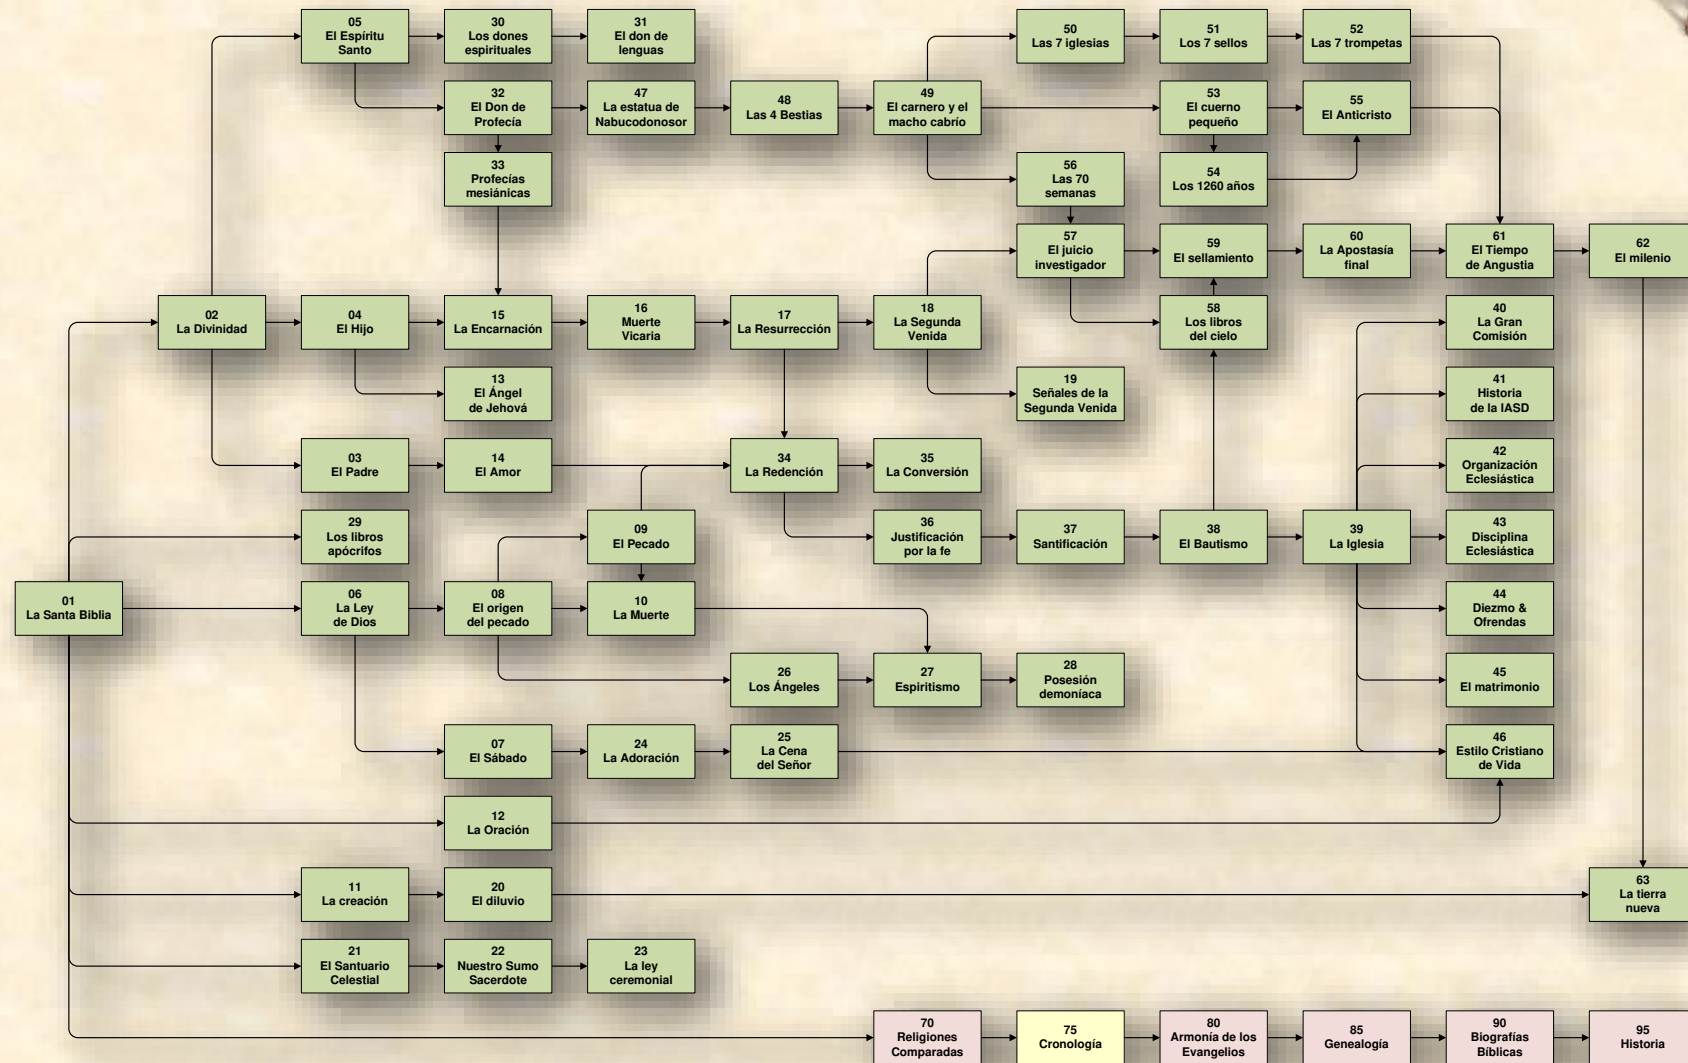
05
El Espíritu Santo

30
Los dones espirituales

31
El don de lenguas

50
Las 7 iglesias

51
Los 7 sellos

52
Las 7 trompetas

32
El Don de Profecía

47
La estatua de Nabucodonosor

48
Las 4 Bestias

49
El carnero y el macho cabrío

53
El cuerno pequeño

55
El Anticristo

33
Profecías mesiánicas

56
Las 70 semanas

54
Los 1260 años

57
El juicio investigador

59
El sellamiento

60
La Apostasía final

61
El Tiempo de Angustia

62
El milenio

02
La Divinidad

04
El Hijo

15
La Encarnación

16
Muerte Vicaria

17
La Resurrección

18
La Segunda Venida

58
Los libros del cielo

40
La Gran Comisión

13
El Ángel de Jehová

19
Señales de la Segunda Venida

41
Historia de la IASD

03
El Padre

14
El Amor

34
La Redención

35
La Conversión

42
Organización Eclesiástica

29
Los libros apócrifos

09
El Pecado

36
Justificación por la fe

37
Santificación

38
El Bautismo

39
La Iglesia

43
Disciplina Eclesiástica

01
La Santa Biblia

06
La Ley de Dios

08
El origen del pecado

10
La Muerte

44
Diezmo & Ofrendas

26
Los Ángeles

27
Espiritismo

28
Posesión demoníaca

45
El matrimonio

07
El Sábado

24
La Adoración

25
La Cena del Señor

46
Estilo Cristiano de Vida

12
La Oración

11
La creación

20
El diluvio

63
La tierra nueva

21
El Santuario Celestial

22
Nuestro Sumo Sacerdote

23
La ley ceremonial

70
Religiones Comparadas

75
Cronología

80
Armonía de los Evangelios

85
Genealogía

90
Biografías Bíblicas

95
Historia